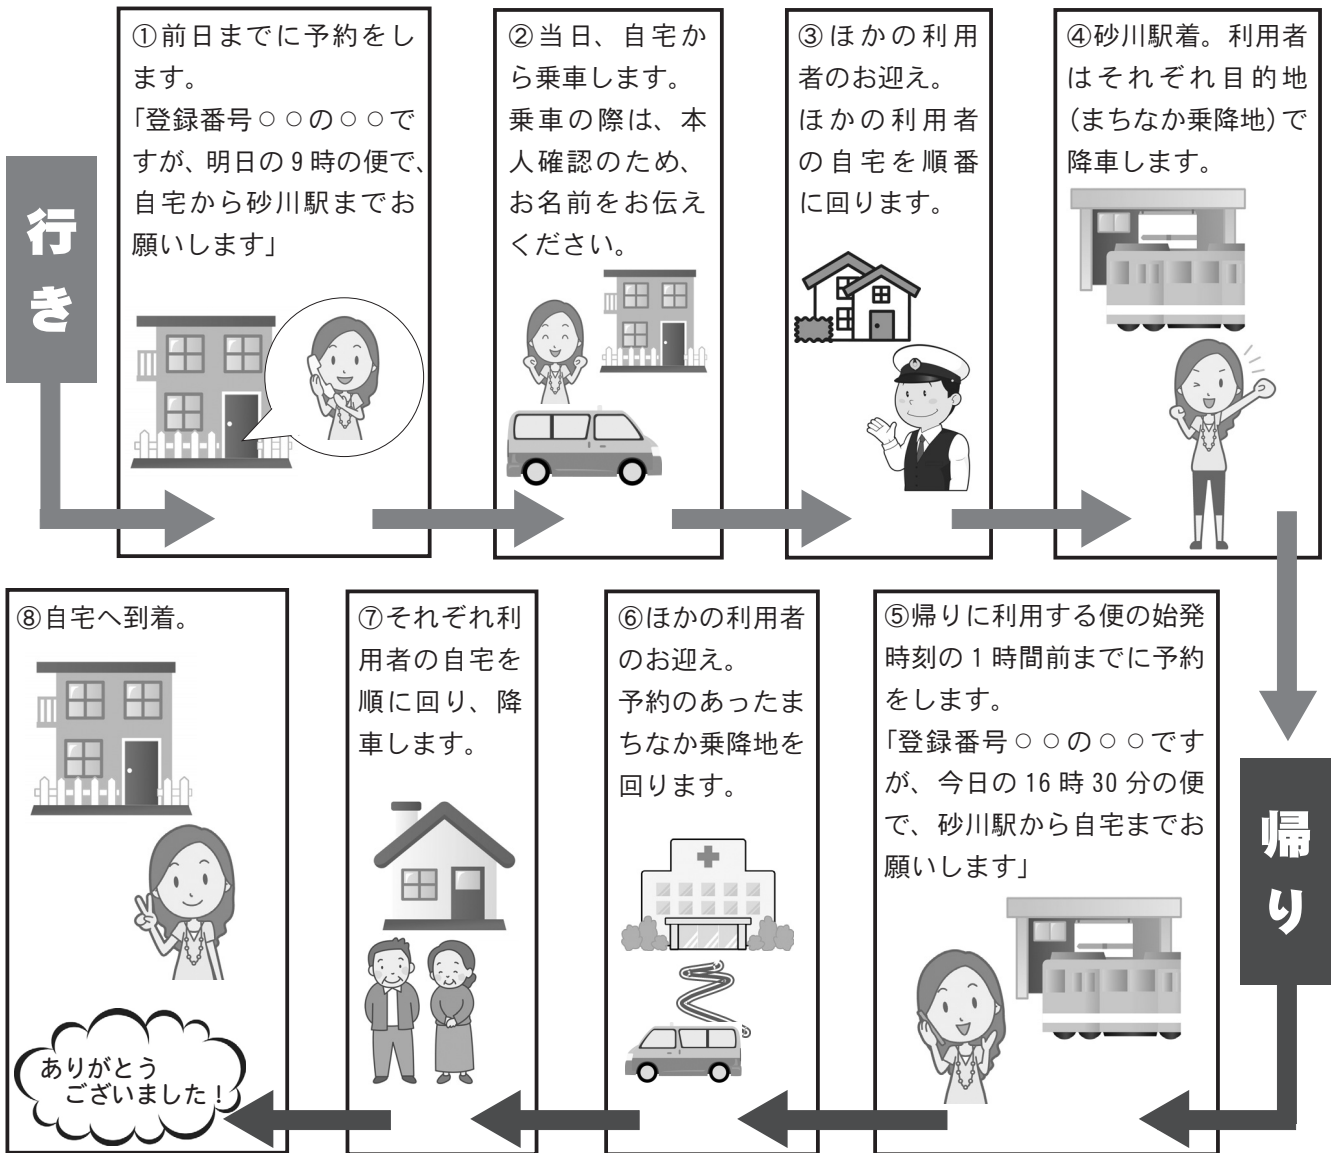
行き

①前日までに予約をします。
「登録番号○○の○○ですが、明日の9時の便で、自宅から砂川駅までお願いします」

②当日、自宅から乗車します。
乗車の際は、本人確認のため、お名前をお伝えください。

③ほかの利用者のお迎え。
ほかの利用者の自宅を順番に回ります。

④砂川駅着。利用者はそれぞれ目的地(まちなか乗降地)で降車します。

帰り

⑤帰りに利用する便の始発時刻の1時間前までに予約をします。
「登録番号○○の○○ですが、今日の16時30分の便で、砂川駅から自宅までお願いします」

⑥ほかの利用者のお迎え。
予約のあったまちなか乗降地を回ります。

⑦それぞれ利用者の自宅を順に回り、降車します。

⑧自宅へ到着。

ありがとうございました！